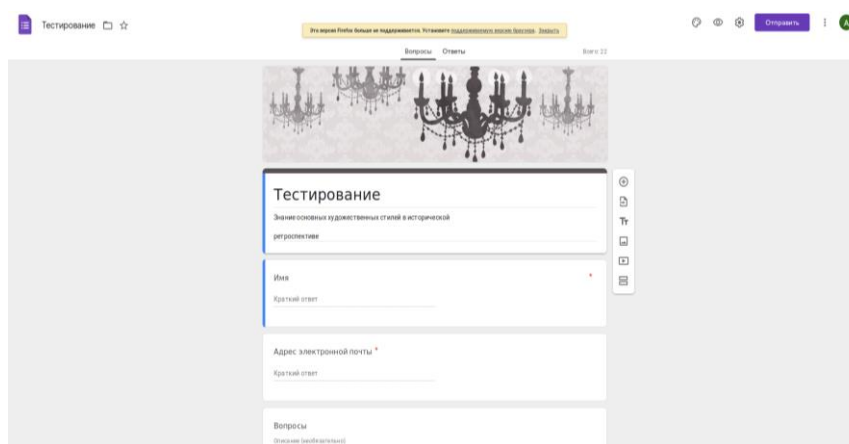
Тестирование

Эта версия Firefox больше не поддерживается. Установите поддерживаемую версию браузера. Закрыть

Отправить

A

Вопросы Ответы

Всего: 22

Тестирование

Знание основных художественных стилей в исторической ретроспективе

Имя *

Краткий ответ

Адрес электронной почты *

Краткий ответ

Вопросы

Описание (необязательно)

Tт